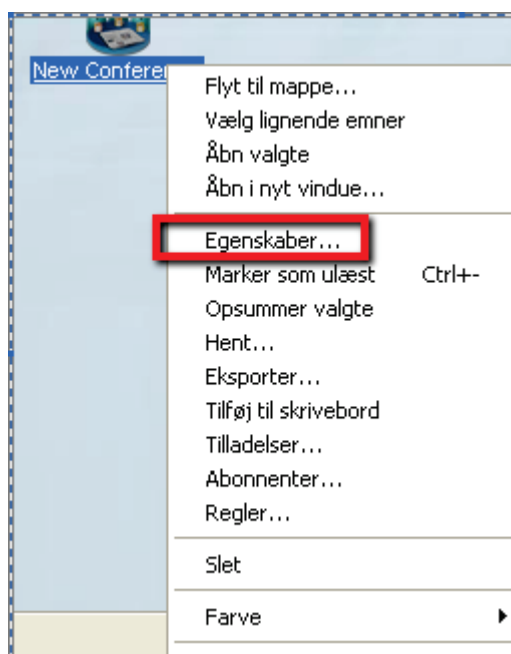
New Conferen

Flyt til mappe...
Vælg lignende emner
Åbn valgte
Åbn i nyt vindue...

Egenskaber...
Marker som ulæst Ctrl+-
Opsummer valgte
Hent...
Eksporter...
Tilføj til skrivebord
Tilladelser...
Abonnenter...
Regler...

Slet

Farve